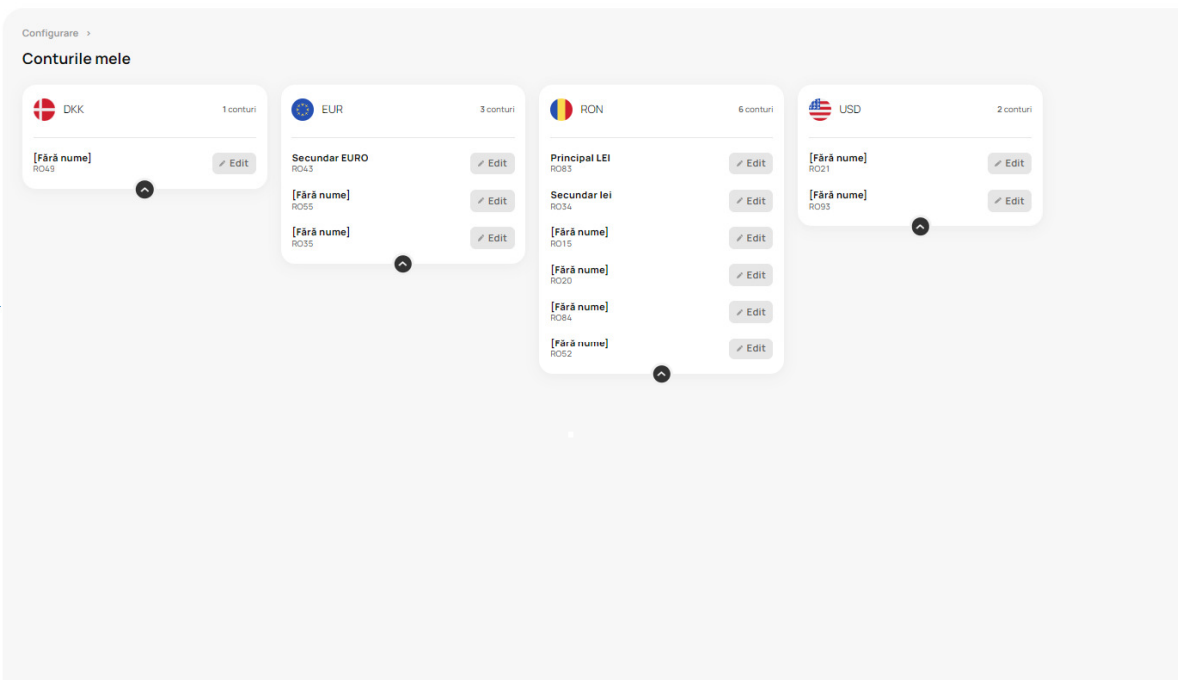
Configurare >

Conturile mele

DKK 1 conturi

[Fără nume]
RO49
Edit

EUR 3 conturi

Secundar EURO
RO43
Edit

[Fără nume]
RO55
Edit

[Fără nume]
RO35
Edit

RON 6 conturi

Principal LEI
RO83
Edit

Secundar lei
RO34
Edit

[Fără nume]
RO15
Edit

[Fără nume]
RO20
Edit

[Fără nume]
RO84
Edit

[Fără nume]
RO52
Edit

USD 2 conturi

[Fără nume]
RO21
Edit

[Fără nume]
RO93
Edit